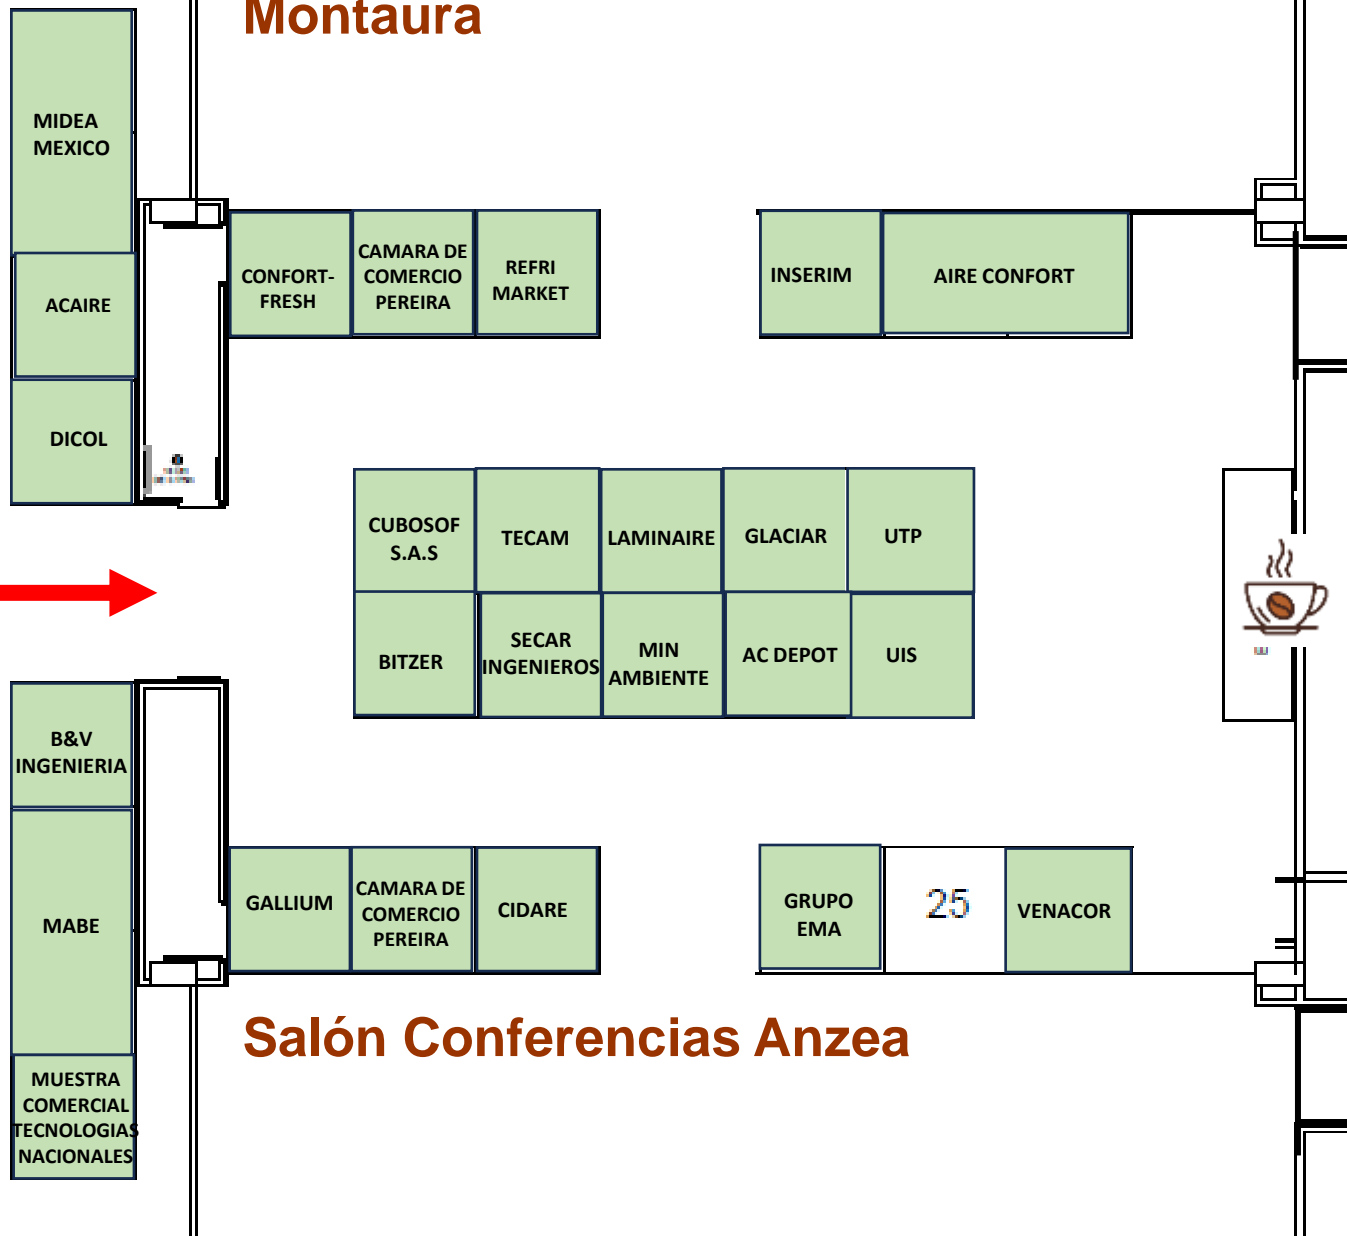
Montaura

MIDEA MEXICO

ACAIRE

DICOL

CONFORT-FRESH

CAMARA DE COMERCIO PEREIRA

REFRI MARKET

INSERIM

AIRE CONFORT

CUBOSOF S.A.S

TECAM

LAMINAIRE

GLACIAR

UTP

BITZER

SECAR INGENIEROS

MIN AMBIENTE

AC DEPOT

UIS

B&V INGENIERIA

MABE

MUESTRA COMERCIAL TECNOLOGIAS NACIONALES

GALLIUM

CAMARA DE COMERCIO PEREIRA

CIDARE

GRUPO EMA

25

VENACOR

Salón Conferencias Anzea